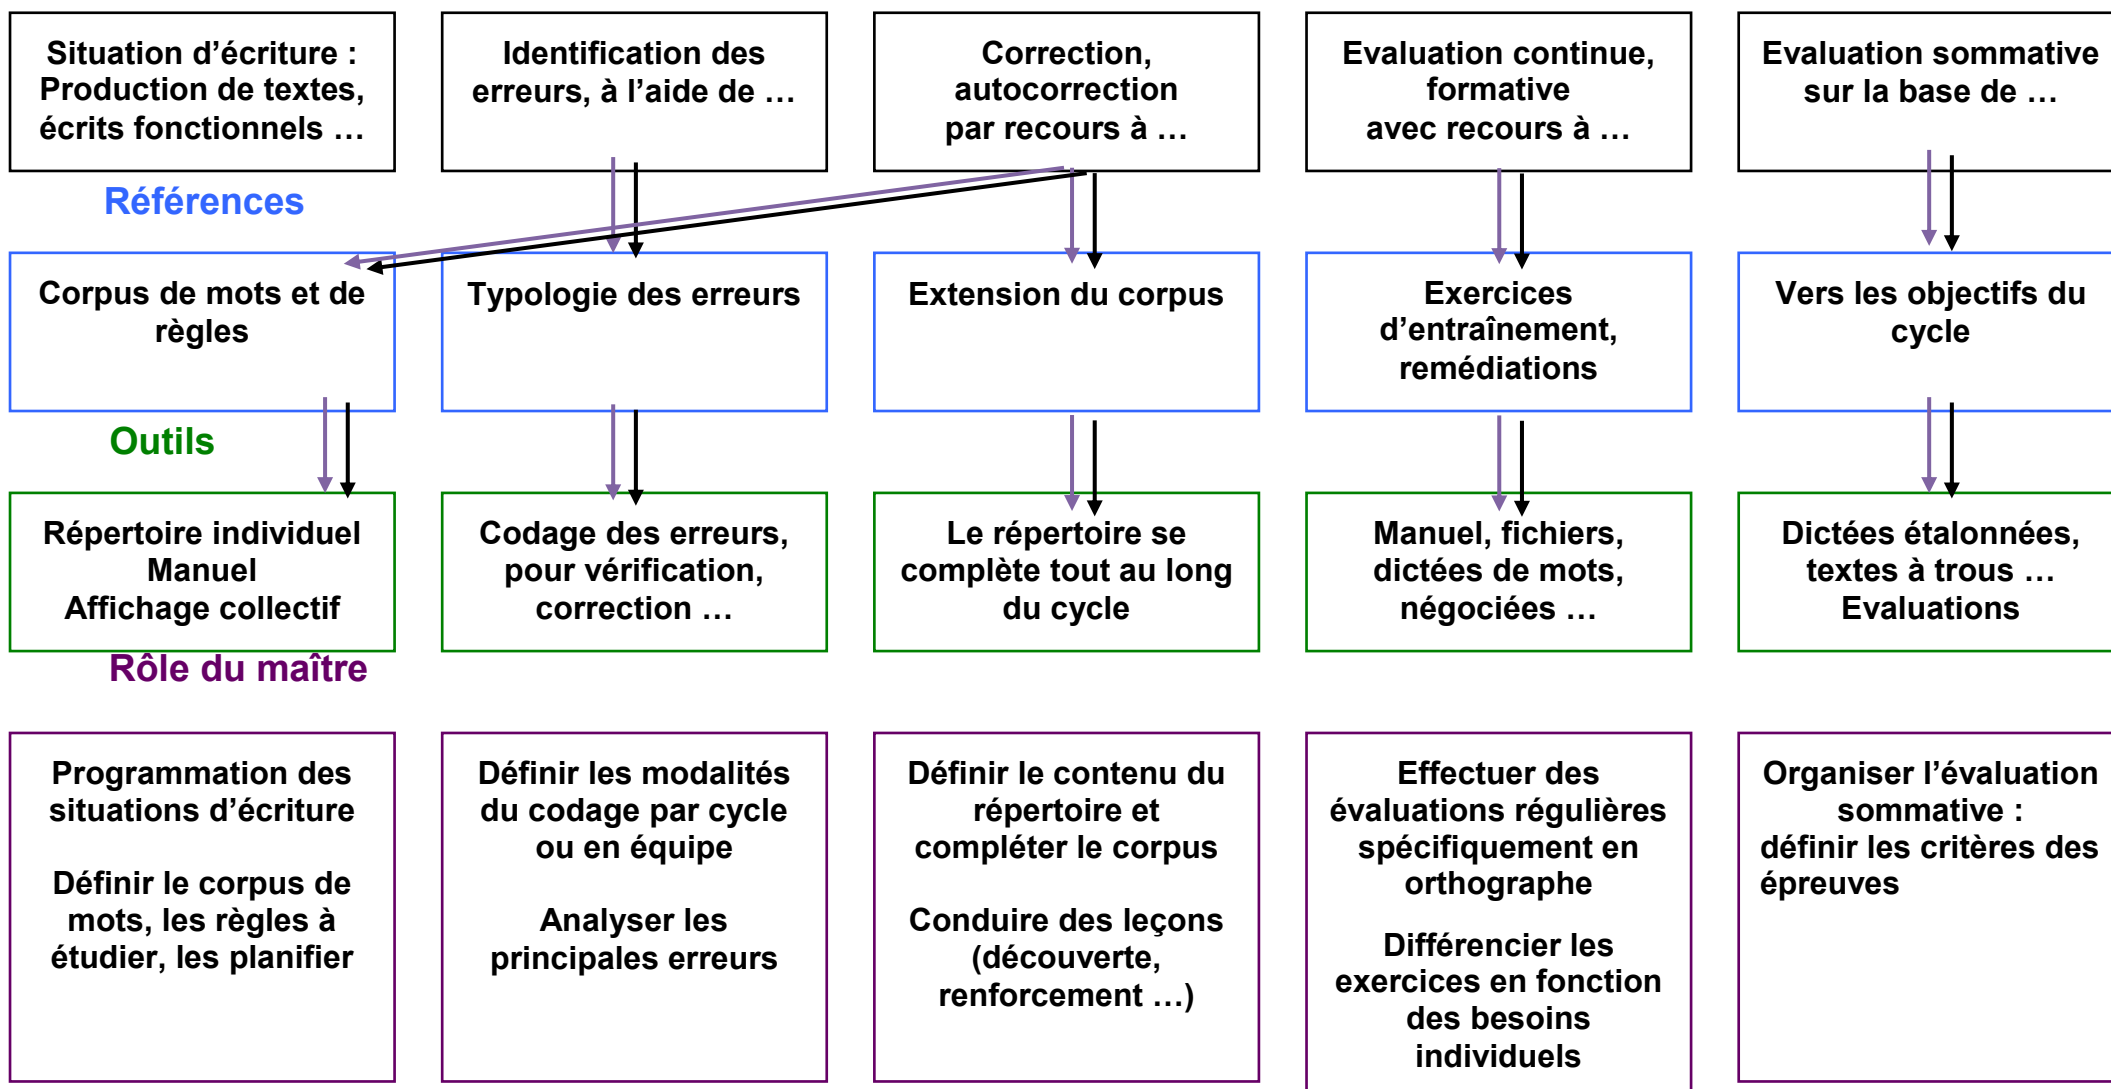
Situation d’écriture : Production de textes, écrits fonctionnels …

Identification des erreurs, à l’aide de …

Correction, autocorrection par recours à …

Evaluation continue, formative avec recours à …

Evaluation sommative sur la base de …

Références

Corpus de mots et de règles

Typologie des erreurs

Extension du corpus

Exercices d’entraînement, remédiations

Vers les objectifs du cycle

Outils

Répertoire individuel
Manuel
Affichage collectif

Codage des erreurs, pour vérification, correction …

Le répertoire se complète tout au long du cycle

Manuel, fichiers, dictées de mots, négociées …

Dictées étalonnées, textes à trous …
Evaluations

Rôle du maître

Programmation des situations d’écriture

Définir le corpus de mots, les règles à étudier, les planifier

Définir les modalités du codage par cycle ou en équipe

Analyser les principales erreurs

Définir le contenu du répertoire et compléter le corpus

Conduire des leçons (découverte, renforcement …)

Effectuer des évaluations régulières spécifiquement en orthographe

Différencier les exercices en fonction des besoins individuels

Organiser l’évaluation sommative : définir les critères des épreuves